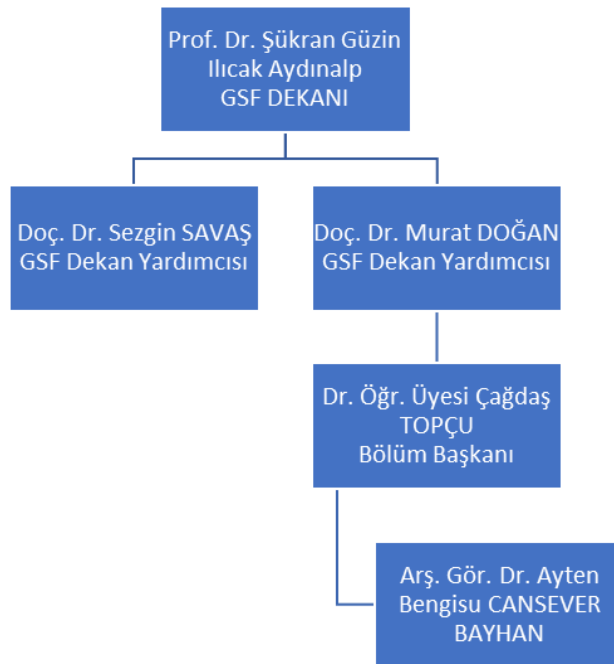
Prof. Dr. Şükran Güzin Ilıcak Aydınalp
GSF DEKANI

Doç. Dr. Sezgin SAVAŞ
GSF Dekan Yardımcısı

Doç. Dr. Murat DOĞAN
GSF Dekan Yardımcısı

Dr. Öğr. Üyesi Çağdaş TOPÇU
Bölüm Başkanı

Arş. Gör. Dr. Ayten Bengisu CANSEVER BAYHAN